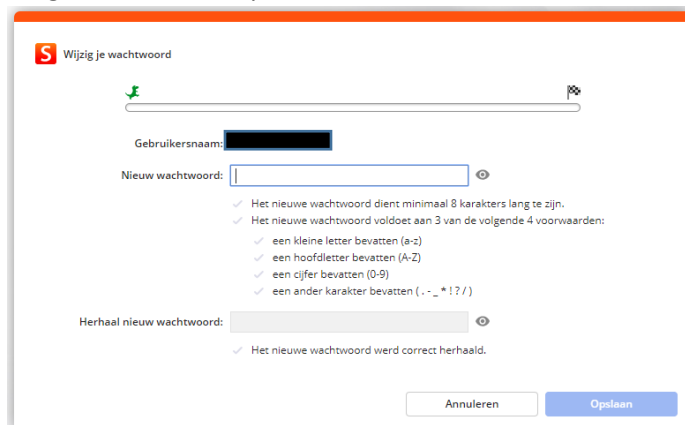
S Wijzig je wachtwoord

Gebruikersnaam:

Nieuw wachtwoord:

✓ Het nieuwe wachtwoord dient minimaal 8 karakters lang te zijn.
✓ Het nieuwe wachtwoord voldoet aan 3 van de volgende 4 voorwaarden:
✓ een kleine letter bevatten (a-z)
✓ een hoofdletter bevatten (A-Z)
✓ een cijfer bevatten (0-9)
✓ een ander karakter bevatten ( . - _ * ! ? / )

Herhaal nieuw wachtwoord:

✓ Het nieuwe wachtwoord werd correct herhaald.

Annuleren
Opslaan